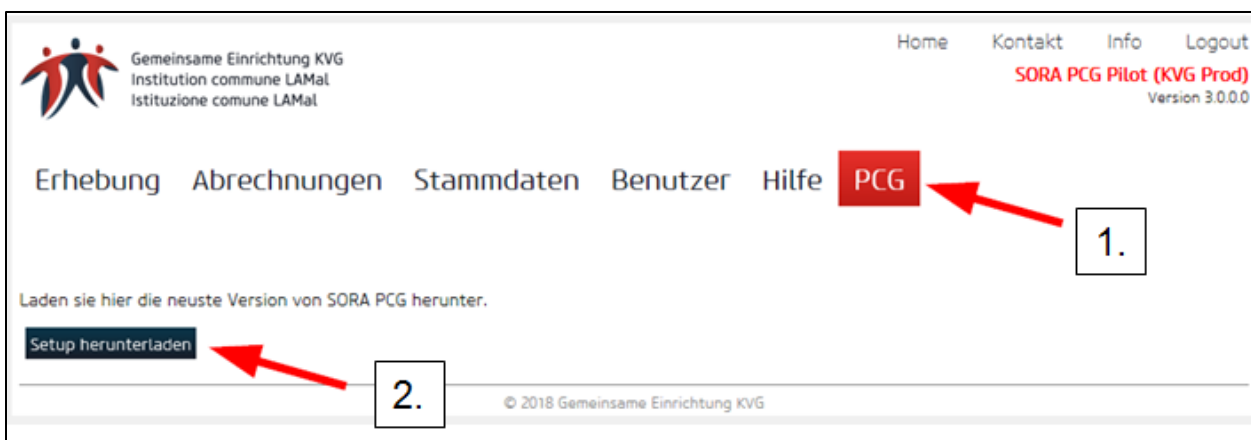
Gemeinsame Einrichtung KVG
Institution commune LAMal
Istituzione comune LAMal

Home Kontakt Info Logout
SORA PCG Pilot (KVG Prod)
Version 3.0.0.0

Erhebung Abrechnungen Stammdaten Benutzer Hilfe PCG

1.

Laden sie hier die neuste Version von SORA PCG herunter.

Setup herunterladen

2.

© 2018 Gemeinsame Einrichtung KVG